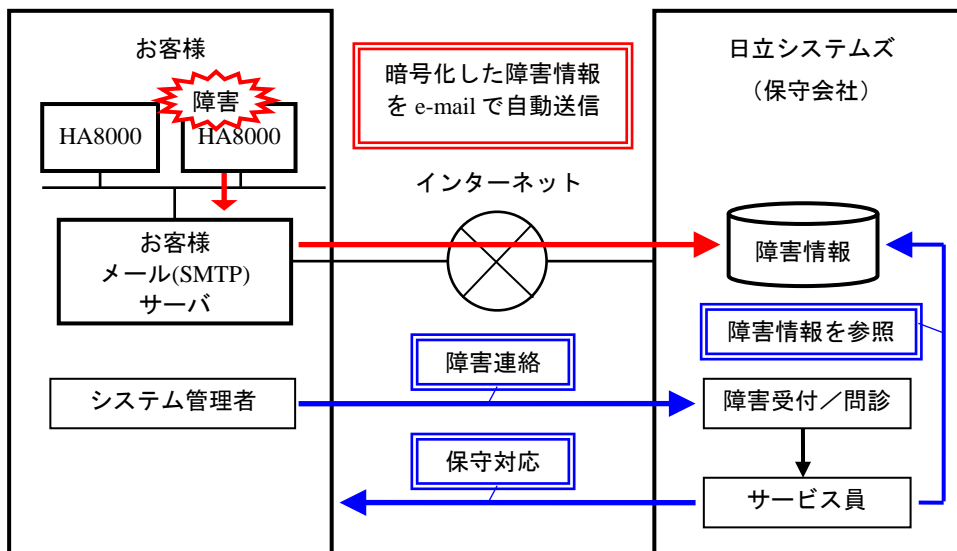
お客様

障害

HA8000

HA8000

お客様
メール(SMTP)
サーバ

システム管理者

暗号化した障害情報を e-mail で自動送信

インターネット

障害連絡

保守対応

日立システムズ
（保守会社）

障害情報

障害情報を参照

障害受付／問診

サービス員